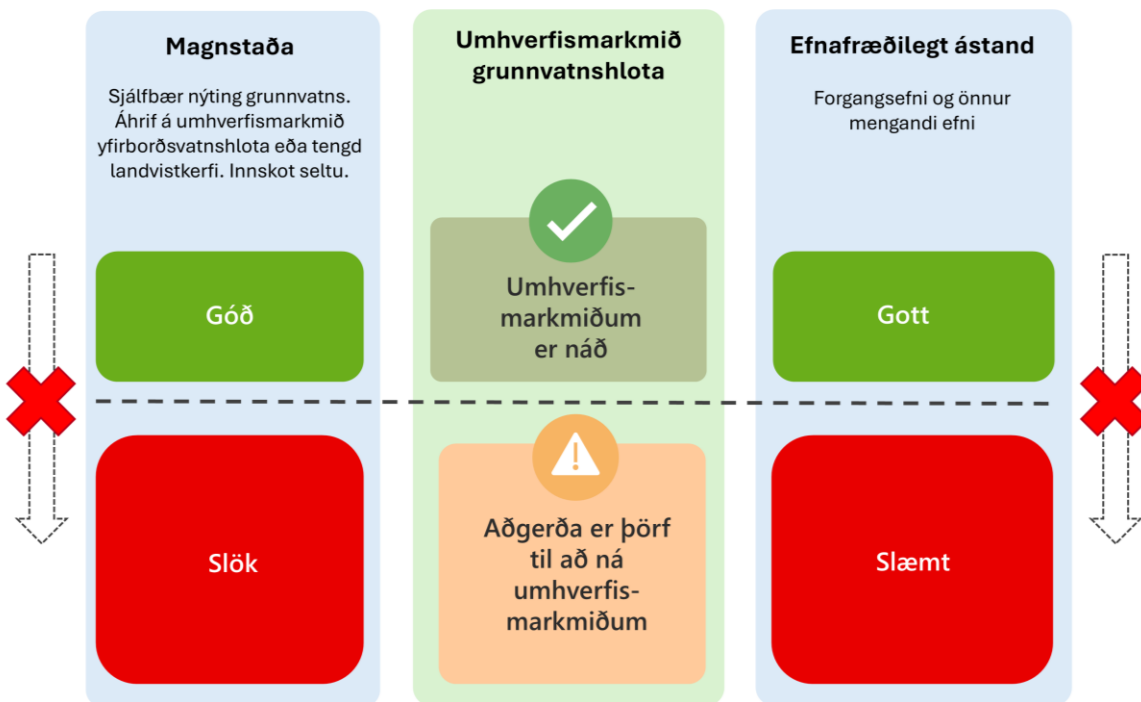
Magnstaða

Sjálfbær nýting grunnvatns. Áhrif á umhverfismarkmið yfirborðsvatnshlota eða tengd landvistkerfi. Innskot seltu.

Góð

Slök

Umhverfismarkmið grunnvatnshlota

Umhverfismarkmiðum er náð

Aðgerða er þörf til að ná umhverfismarkmiðum

Efnafræðilegt ástand

Forgangsefni og önnur mengandi efni

Gott

Slæmt